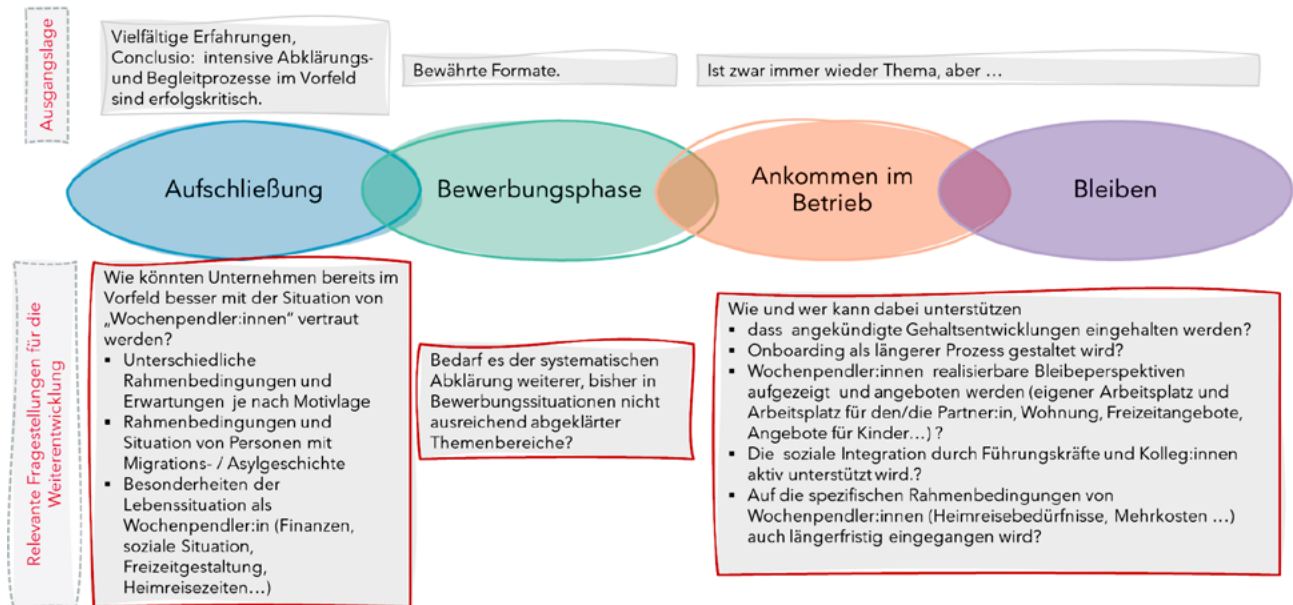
Ausgangslage

Vielfältige Erfahrungen, Conclusio: intensive Abklärungs- und Begleitprozesse im Vorfeld sind erfolgskritisch.

Bewährte Formate.

Ist zwar immer wieder Thema, aber …

Aufschließung

Bewerbungsphase

Ankommen im Betrieb

Bleiben

Relevante Fragestellungen für die Weiterentwicklung

Wie könnten Unternehmen bereits im Vorfeld besser mit der Situation von „Wochenpendler:innen“ vertraut werden?
▪ Unterschiedliche Rahmenbedingungen und Erwartungen je nach Motivlage
▪ Rahmenbedingungen und Situation von Personen mit Migrations- / Asylgeschichte
▪ Besonderheiten der Lebenssituation als Wochenpendler:in (Finanzen, soziale Situation, Freizeitgestaltung, Heimreisezeiten…)

Bedarf es der systematischen Abklärung weiterer, bisher in Bewerbungssituationen nicht ausreichend abgeklärter Themenbereiche?

Wie und wer kann dabei unterstützen
▪ dass angekündigte Gehaltsentwicklungen eingehalten werden?
▪ Onboarding als längerer Prozess gestaltet wird?
▪ Wochenpendler:innen realisierbare Bleibeperspektiven aufgezeigt und angeboten werden (eigener Arbeitsplatz und Arbeitsplatz für den/die Partner:in, Wohnung, Freizeitangebote, Angebote für Kinder…) ?
▪ Die soziale Integration durch Führungskräfte und Kolleg:innen aktiv unterstützt wird.?
▪ Auf die spezifischen Rahmenbedingungen von Wochenpendler:innen (Heimreisebedürfnisse, Mehrkosten …) auch längerfristig eingegangen wird?